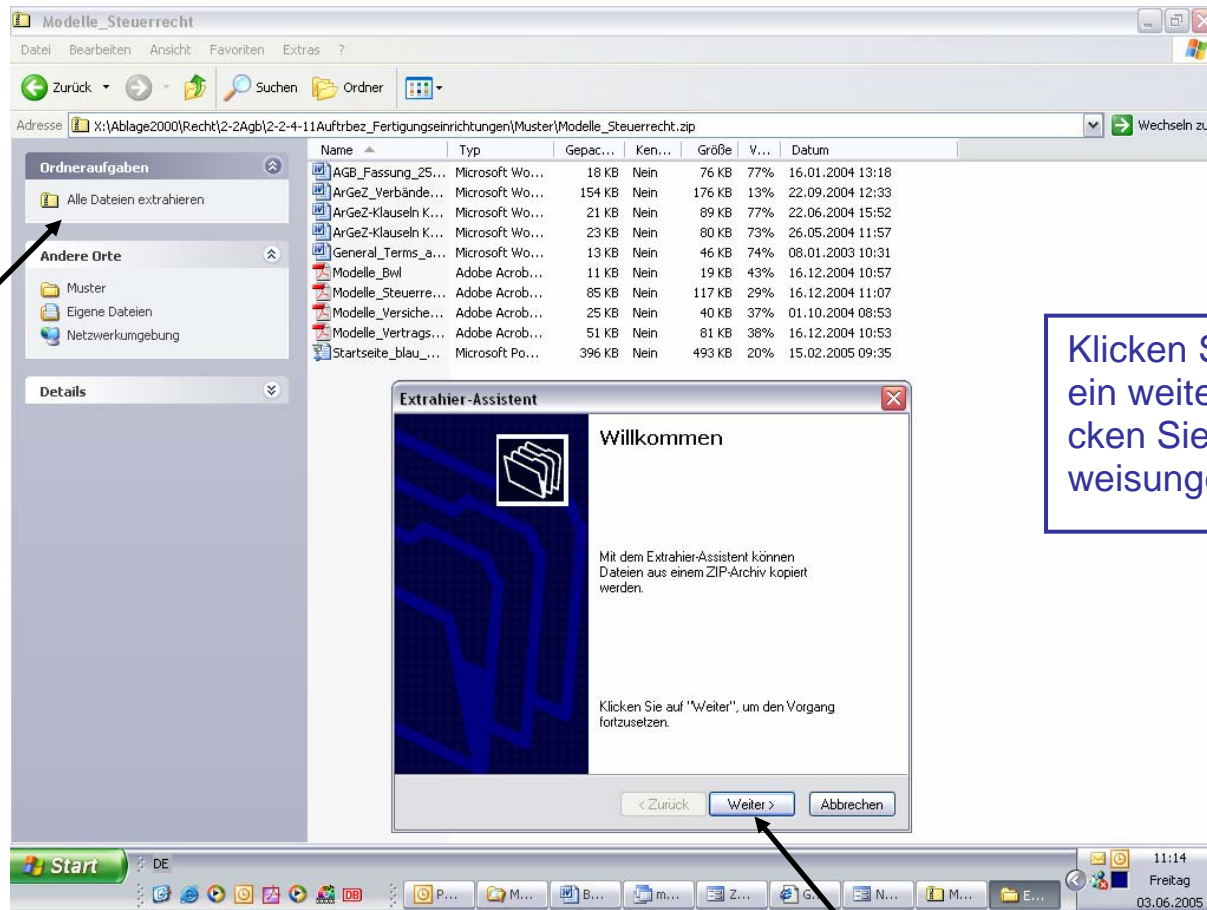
Modelle_Steuerrecht

Datei Bearbeiten Ansicht Favoriten Extras ?

Zurück Suchen Ordner

Adresse X:\Ablage2000\Recht\2-2Agb\2-2-4-11Auftrbez_Fertigungseinrichtungen\Muster\Modelle_Steuerrecht.zip

Wechseln zu

Ordneraufgaben

Alle Dateien extrahieren

Andere Orte

Muster

Eigene Dateien

Netzwerkumgebung

Details

| Name | Typ | Gepac... | Ken... | Größe | V... | Datum |
|---|---|---|---|---|---|---|
| AGB_Fassung_25... | Microsoft Wo... | 18 KB | Nein | 76 KB | 77% | 16.01.2004 13:18 |
| ArGeZ_Verbände... | Microsoft Wo... | 154 KB | Nein | 176 KB | 13% | 22.09.2004 12:33 |
| ArGeZ-Klauseln K... | Microsoft Wo... | 21 KB | Nein | 89 KB | 77% | 22.06.2004 15:52 |
| ArGeZ-Klauseln K... | Microsoft Wo... | 23 KB | Nein | 80 KB | 73% | 26.05.2004 11:57 |
| General_Terms_a... | Microsoft Wo... | 13 KB | Nein | 46 KB | 74% | 08.01.2003 10:31 |
| Modelle_Bwl | Adobe Acrob... | 11 KB | Nein | 19 KB | 43% | 16.12.2004 10:57 |
| Modelle_Steuerre... | Adobe Acrob... | 85 KB | Nein | 117 KB | 29% | 16.12.2004 11:07 |
| Modelle_Versiche... | Adobe Acrob... | 25 KB | Nein | 40 KB | 37% | 01.10.2004 08:53 |
| Modelle_Vertrags... | Adobe Acrob... | 51 KB | Nein | 81 KB | 38% | 16.12.2004 10:53 |
| Startseite_blau_... | Microsoft Po... | 396 KB | Nein | 493 KB | 20% | 15.02.2005 09:35 |

Extrahier-Assistent

Willkommen

Mit dem Extrahier-Assistent können Dateien aus einem ZIP-Archiv kopiert werden.

Klicken Sie auf "Weiter", um den Vorgang fortzusetzen.

< Zurück Weiter > Abbrechen

Klicken S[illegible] ein weite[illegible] cken Sie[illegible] weisung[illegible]

Start DE

P... M... B... m... Z... G... N... M... E...

11:14 Freitag 03.06.2005